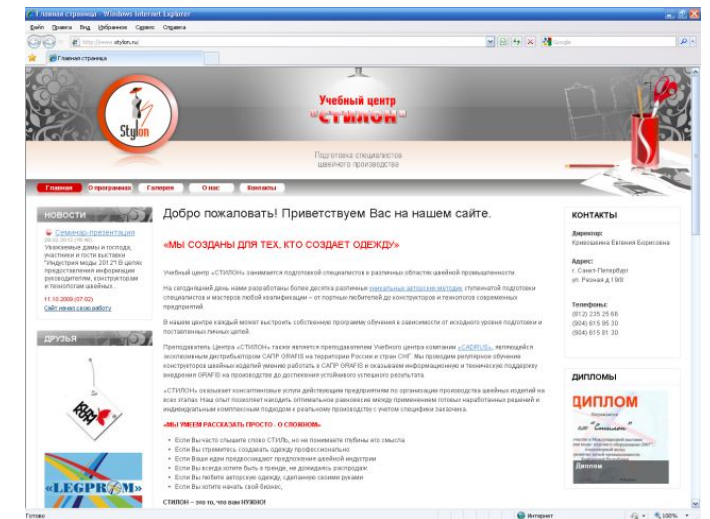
Главная страница - Windows Internet Explorer

Файл Правка Вид Избранное Сервис Справка

http://www.stylon.ru/

Google

Главная страница

Stylon

Учебный центр «СТИЛОН»

Подготовка специалистов швейного производства

Главная О программах Галерея О нас Контакты

НОВОСТИ

Семинар-презентация

Уважаемые дамы и господа, участники и гости выставки "Индустрия моды 2012"! В целях предоставления информации руководителям, конструкторам и технологам швейных...

11.10.2009 (07:02)

Сайт начал свою работу

ДРУЗЬЯ

«LEGPROM»

Добро пожаловать! Приветствуем Вас на нашем сайте.

«МЫ СОЗДАНЫ ДЛЯ ТЕХ, КТО СОЗДАЕТ ОДЕЖДУ»

Учебный центр «СТИЛОН» занимается подготовкой специалистов в различных областях швейной промышленности.

На сегодняшний день нами разработаны более десятка различных уникальных авторских методик ступенчатой подготовки специалистов и мастеров любой квалификации – от портных любителей до конструкторов и технологов современных предприятий.

В нашем центре каждый может выстроить собственную программу обучения в зависимости от исходного уровня подготовки и поставленных личных целей.

Преподаватель Центра «СТИЛОН» также является преподавателем Учебного центра компании «CADRUS», являющейся эксклюзивным дистрибьютором САПР GRAFIS на территории России и стран СНГ. Мы проводим регулярное обучение конструкторов швейных изделий умению работать в САПР GRAFIS и оказываем информационную и техническую поддержку внедрения GRAFIS на производстве до достижения устойчивого успешного результата.

«СТИЛОН» оказывает консалтинговые услуги действующим предприятиям по организации производства швейных изделий на всех этапах. Наш опыт позволяет находить оптимальное равновесие между применением готовых наработанных решений и индивидуальным комплексным подходом к реальному производству с учетом специфики заказчика.

«МЫ УМЕЕМ РАССКАЗАТЬ ПРОСТО - О СЛОЖНОМ»

• Если Вы часто слышите слово СТИЛЬ, но не понимаете глубины его смысла
• Если Вы стремитесь создавать одежду профессионально
• Если Ваши идеи предвосхищают предложение швейной индустрии
• Если Вы всегда хотите быть в тренде, не дожидаясь распродаж
• Если Вы любите авторскую одежду, сделанную своими руками
• Если Вы хотите начать свой бизнес,

СТИЛОН – это то, что вам НУЖНО!

КОНТАКТЫ

Директор:
Кривошеина Евгения Борисовна

Адрес:
г. Санкт-Петербург
ул. Рузовая д.19/8

Телефоны:
(812) 235 25 66
(904) 615 95 30
(904) 615 81 30

ДИПЛОМЫ

ДИПЛОМ

Диплом

Готово

Интернет

100%